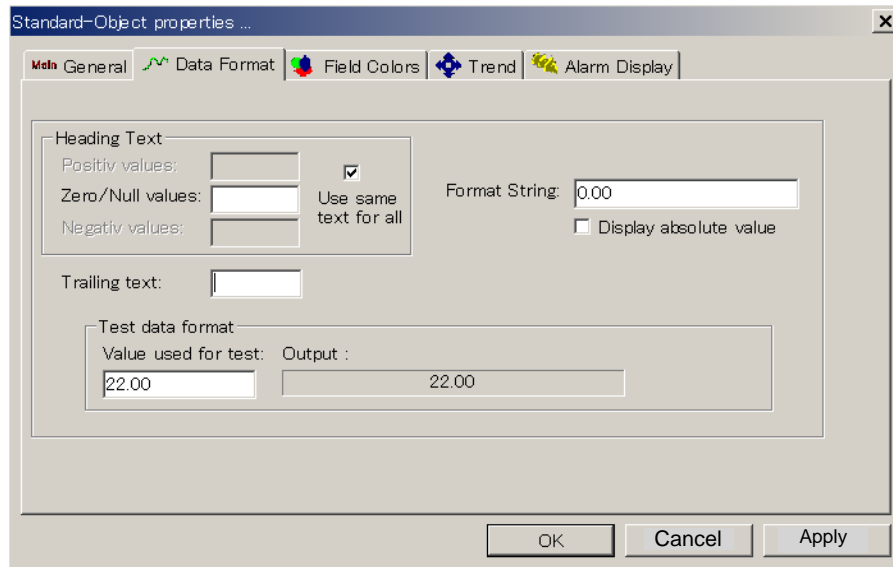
Standard-Object properties ...
×

Main General | Data Format | Field Colors | Trend | Alarm Display

Heading Text
Positiv values:
Zero/Null values:
Negativ values:
Use same text for all

Format String: 0.00
Display absolute value

Trailing text:

Test data format
Value used for test: Output :
22.00 22.00

OK Cancel Apply